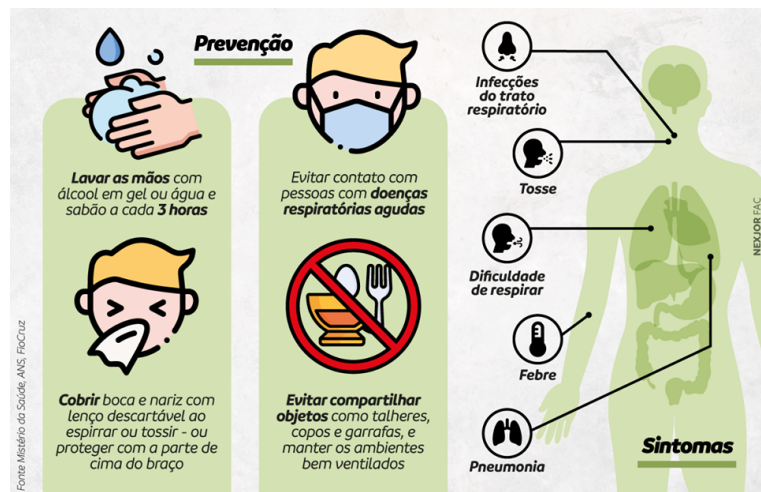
Prevenção

Lavar as mãos com álcool em gel ou água e sabão a cada 3 horas

Evitar contato com pessoas com doenças respiratórias agudas

Cobrir boca e nariz com lenço descartável ao espirrar ou tossir - ou proteger com a parte de cima do braço

Evitar compartilhar objetos como talheres, copos e garrafas, e manter os ambientes bem ventilados

Infecções do trato respiratório

Tosse

Dificuldade de respirar

Febre

Pneumonia

Sintomas

NEXJOR FAC

Fonte Mistério da Saúde, ANS, FioCruz